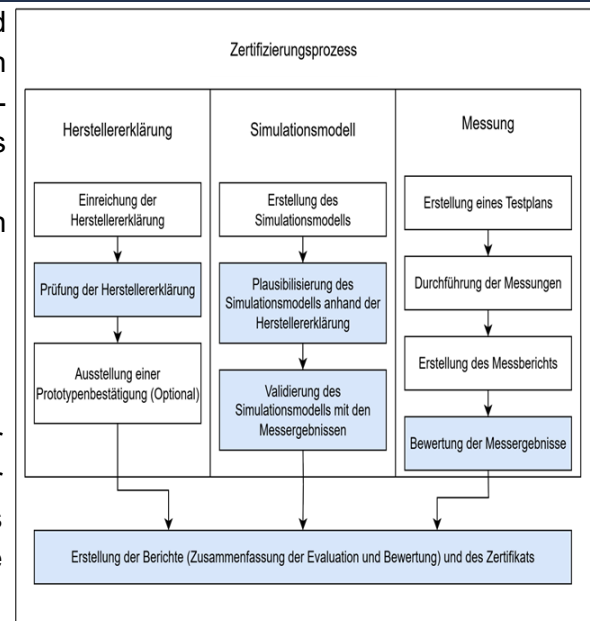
Zertifizierungsprozess

Herstellererklärung

Einreichung der Herstellererklärung

Prüfung der Herstellererklärung

Ausstellung einer Prototypenbestätigung (Optional)

Simulationsmodell

Erstellung des Simulationsmodells

Plausibilisierung des Simulationsmodells anhand der Herstellererklärung

Validierung des Simulationsmodells mit den Messergebnissen

Messung

Erstellung eines Testplans

Durchführung der Messungen

Erstellung des Messberichts

Bewertung der Messergebnisse

Erstellung der Berichte (Zusammenfassung der Evaluation und Bewertung) und des Zertifikats